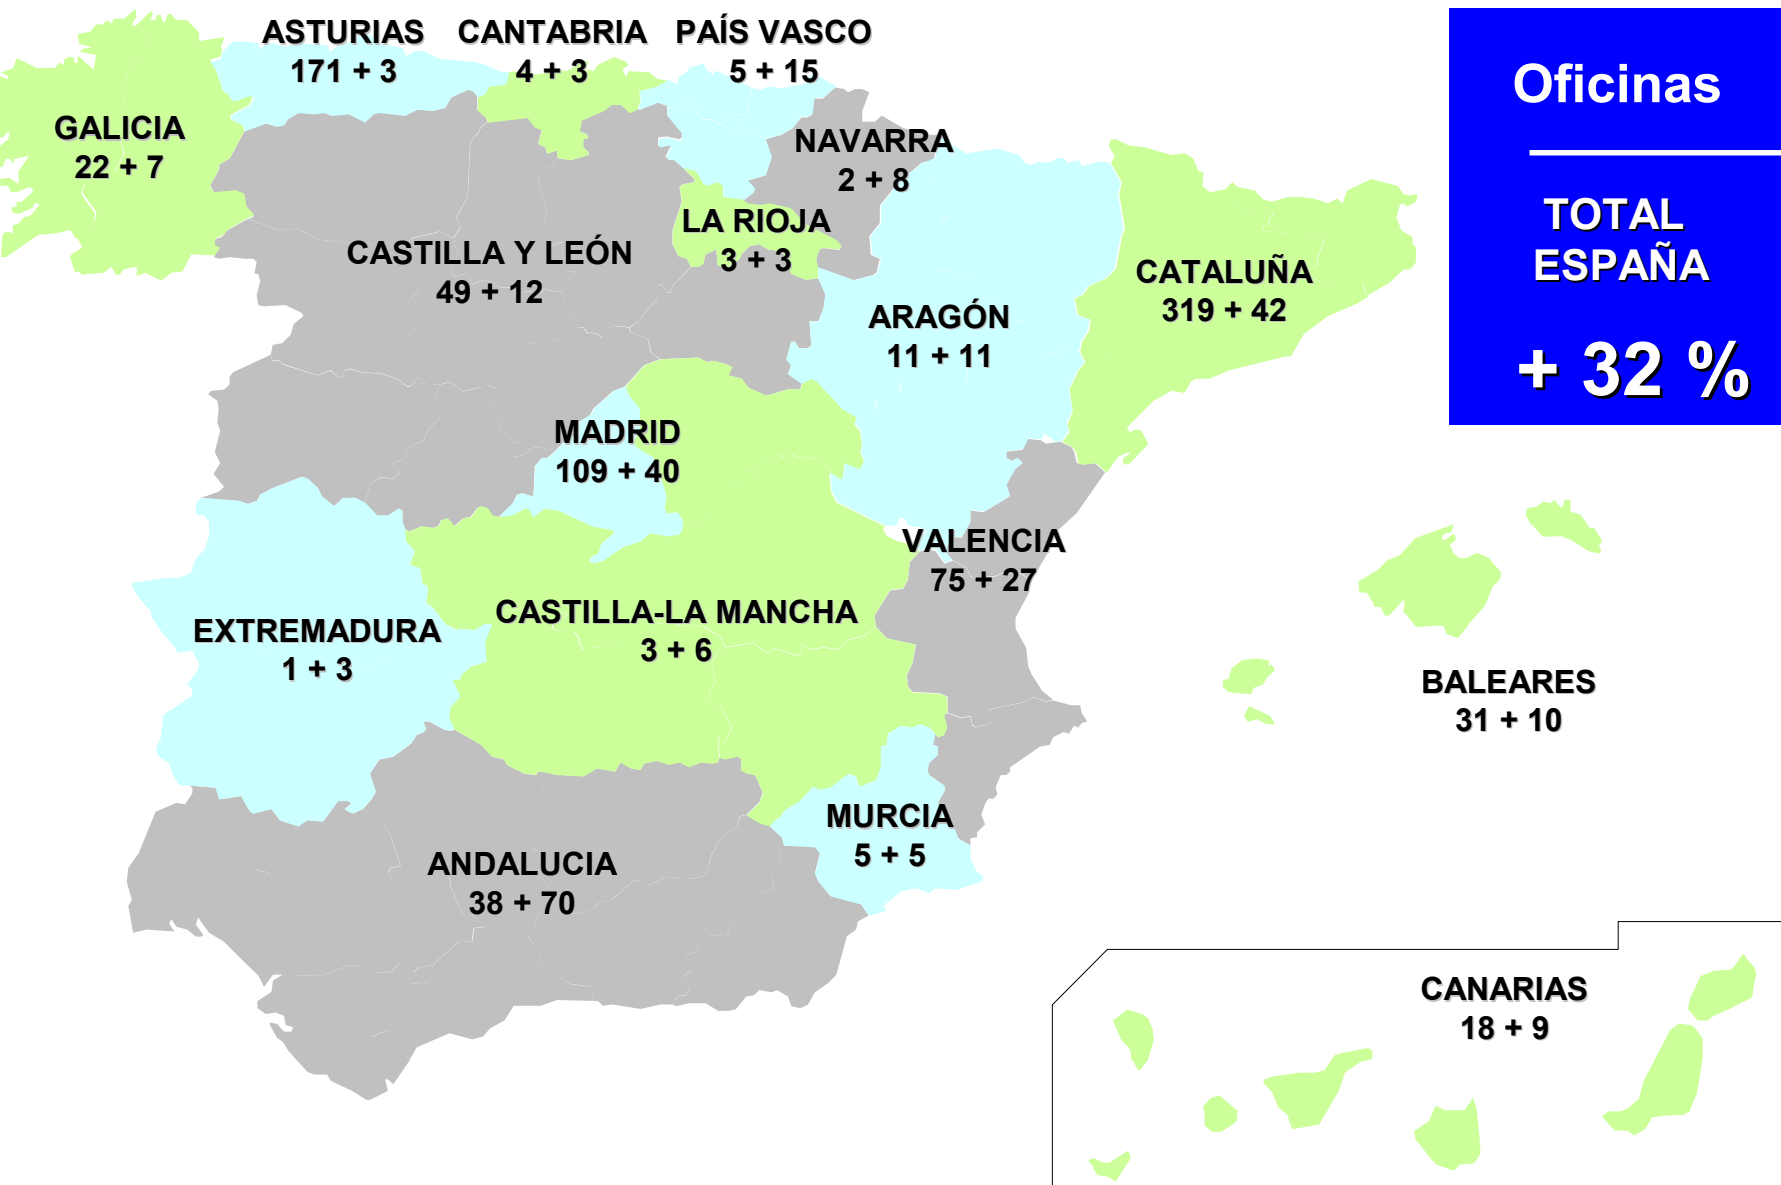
ASTURIAS
171 + 3

CANTABRIA
4 + 3

PAÍS VASCO
5 + 15

Oficinas

TOTAL ESPAÑA

+ 32 %

GALICIA
22 + 7

NAVARRA
2 + 8

LA RIOJA
3 + 3

CASTILLA Y LEÓN
49 + 12

CATALUÑA
319 + 42

ARAGÓN
11 + 11

MADRID
109 + 40

VALENCIA
75 + 27

CASTILLA-LA MANCHA
3 + 6

EXTREMADURA
1 + 3

BALEARES
31 + 10

MURCIA
5 + 5

ANDALUCIA
38 + 70

CANARIAS
18 + 9